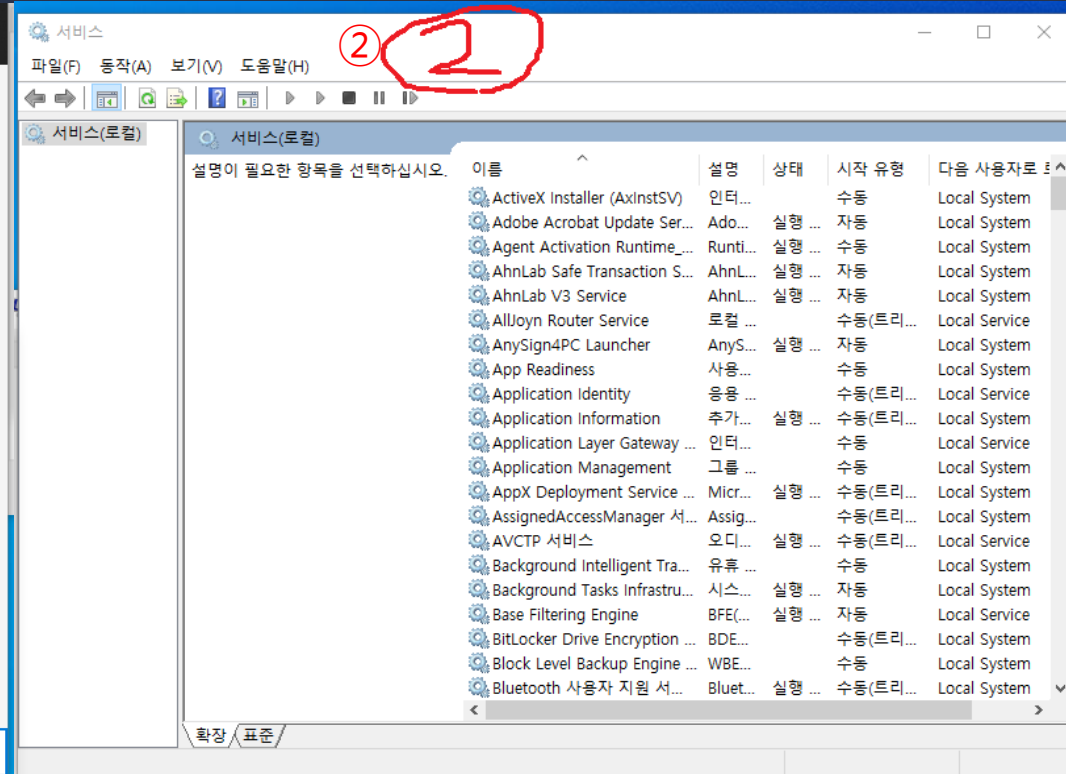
서비스

② 2

파일(F) 동작(A) 보기(V) 도움말(H)

서비스(로컬)

서비스(로컬)

설명이 필요한 항목을 선택하십시오.

| 이름 | 설명 | 상태 | 시작 유형 | 다음 사용자로 로 |
|---|---|---|---|---|
| ActiveX Installer (AxInstSV) | 인터... | | 수동 | Local System |
| Adobe Acrobat Update Ser... | Ado... | 실행 ... | 자동 | Local System |
| Agent Activation Runtime_... | Runti... | 실행 ... | 수동 | Local System |
| AhnLab Safe Transaction S... | AhnL... | 실행 ... | 자동 | Local System |
| AhnLab V3 Service | AhnL... | 실행 ... | 자동 | Local System |
| AllJoyn Router Service | 로컬 ... | | 수동(트리... | Local Service |
| AnySign4PC Launcher | AnyS... | 실행 ... | 자동 | Local System |
| App Readiness | 사용... | | 수동 | Local System |
| Application Identity | 응용 ... | | 수동(트리... | Local Service |
| Application Information | 추가... | 실행 ... | 수동(트리... | Local System |
| Application Layer Gateway ... | 인터... | | 수동 | Local Service |
| Application Management | 그룹 ... | | 수동 | Local System |
| AppX Deployment Service ... | Micr... | 실행 ... | 수동(트리... | Local System |
| AssignedAccessManager 서... | Assig... | | 수동(트리... | Local System |
| AVCTP 서비스 | 오디... | 실행 ... | 수동(트리... | Local Service |
| Background Intelligent Tra... | 유휴 ... | | 수동 | Local System |
| Background Tasks Infrastru... | 시스... | 실행 ... | 자동 | Local System |
| Base Filtering Engine | BFE(... | 실행 ... | 자동 | Local Service |
| BitLocker Drive Encryption ... | BDE... | | 수동(트리... | Local System |
| Block Level Backup Engine ... | WBE... | | 수동 | Local System |
| Bluetooth 사용자 지원 서... | Bluet... | 실행 ... | 수동(트리... | Local System |

확장 표준